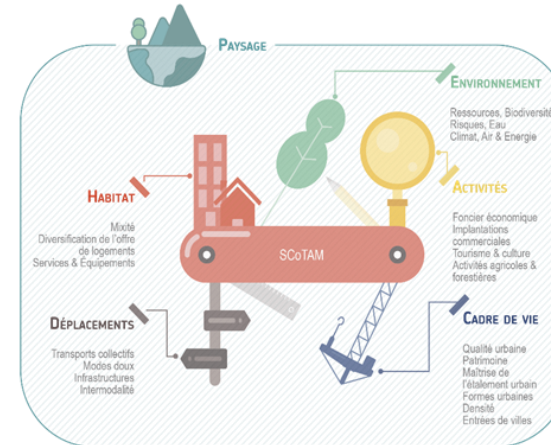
Paysage

Environnement
Ressources, Biodiversité
Risques, Eau
Climat, Air & Energie

Habitat
Mixité
Diversification de l'offre de logements
Services & Equipements

SCoTAM

Activités
Foncier économique
Implantations commerciales
Tourisme & culture
Activités agricoles & forestières

Déplacements
Transports collectifs
Modes doux
Infrastructures
Intermodalité

Cadre de vie
Qualité urbaine
Patrimoine
Maîtrise de l'étalement urbain
Formes urbaines
Densité
Entrées de villes